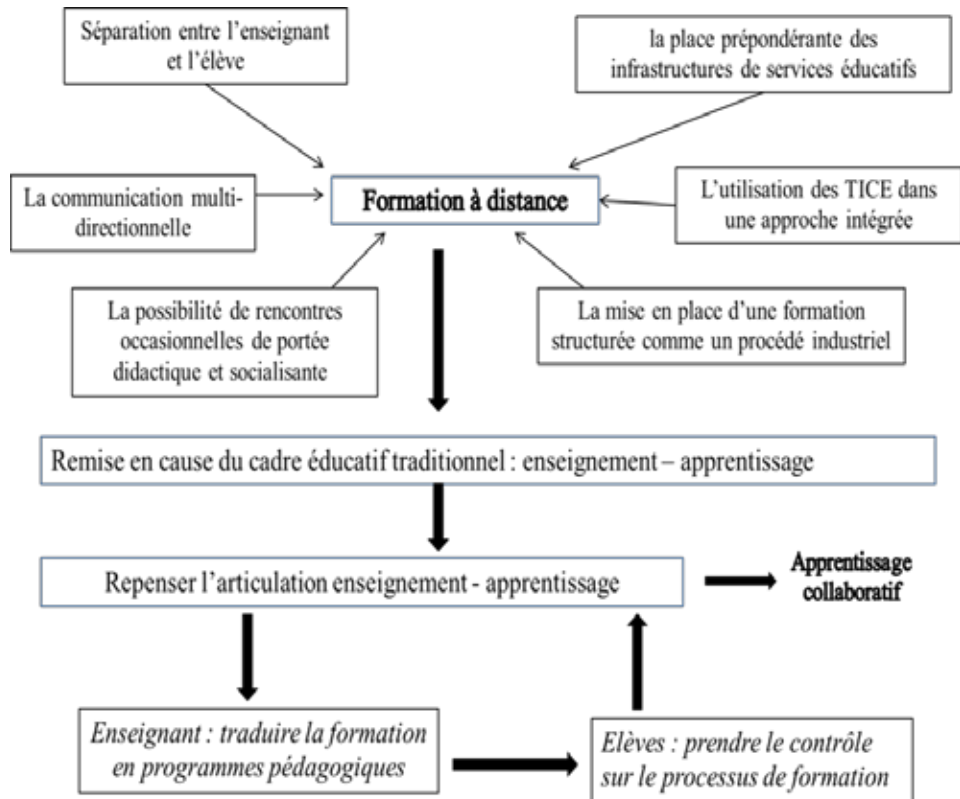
Séparation entre l'enseignant et l'élève

la place prépondérante des infrastructures de services éducatifs

La communication multidirectionnelle

Formation à distance

L'utilisation des TICE dans une approche intégrée

La possibilité de rencontres occasionnelles de portée didactique et socialisante

La mise en place d'une formation structurée comme un procédé industriel

Remise en cause du cadre éducatif traditionnel : enseignement – apprentissage

Repenser l'articulation enseignement - apprentissage

Apprentissage collaboratif

Enseignant : traduire la formation en programmes pédagogiques

Elèves : prendre le contrôle sur le processus de formation